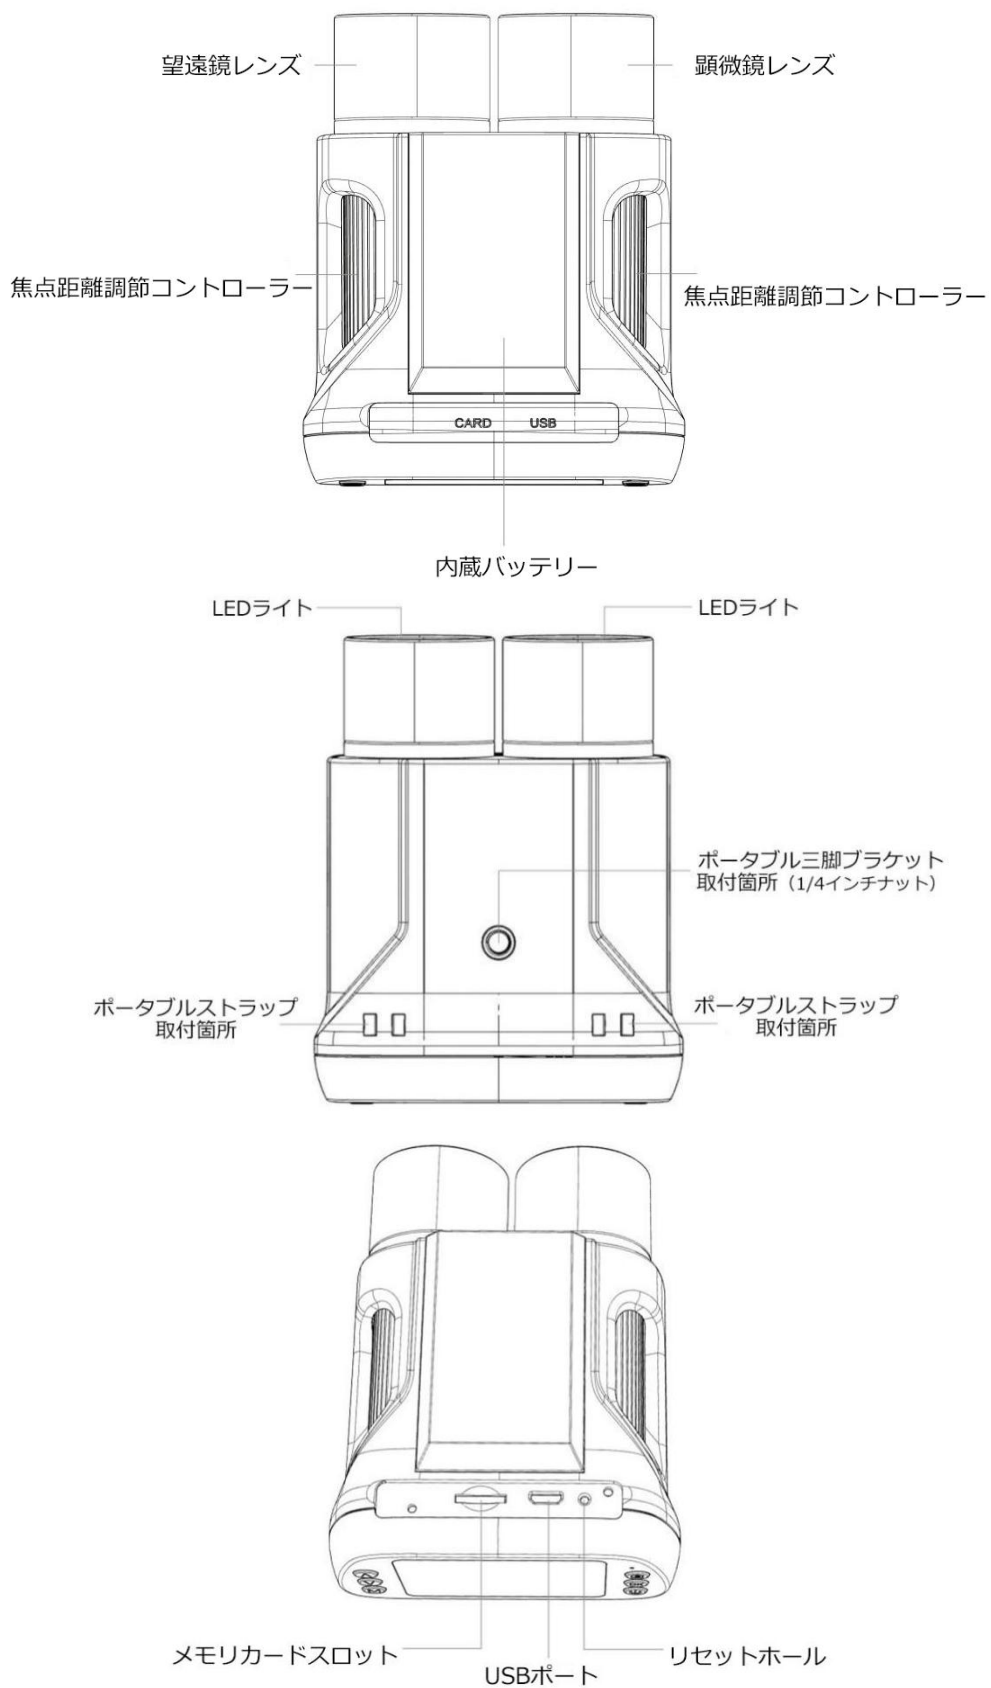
望遠鏡レンズ

顕微鏡レンズ

焦点距離調節コントローラー

焦点距離調節コントローラー

CARD USB

内蔵バッテリー

LEDライト

LEDライト

ポータブル三脚ブラケット
取付箇所（1/4インチナット）

ポータブルストラップ
取付箇所

ポータブルストラップ
取付箇所

メモリカードスロット

USBポート

リセットホール